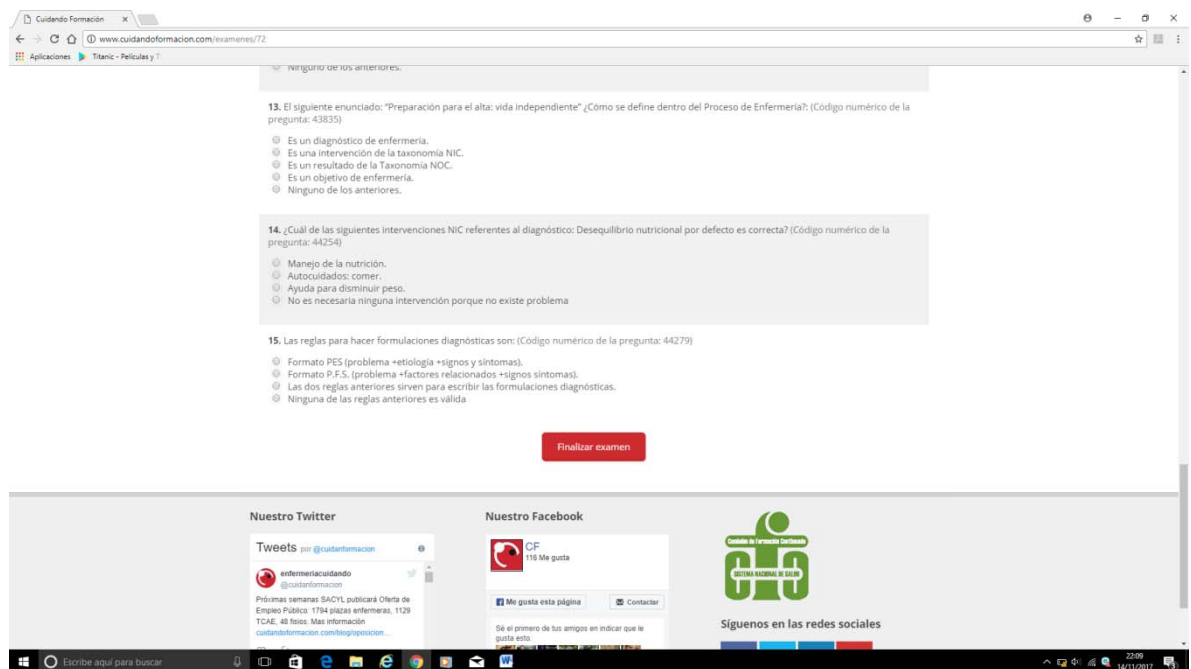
Cuidando Formación ×

www.cuidandoformacion.com/examenes/72

Aplicaciones Titanic - Películas y T

Ninguno de los anteriores.

13. El siguiente enunciado: "Preparación para el alta: vida independiente" ¿Cómo se define dentro del Proceso de Enfermería?: (Código numérico de la pregunta: 43835)

Es un diagnóstico de enfermería.
Es una intervención de la taxonomía NIC.
Es un resultado de la Taxonomía NOC.
Es un objetivo de enfermería.
Ninguno de los anteriores.

14. ¿Cuál de las siguientes intervenciones NIC referentes al diagnóstico: Desequilibrio nutricional por defecto es correcta? (Código numérico de la pregunta: 44254)

Manejo de la nutrición.
Autocuidados: comer.
Ayuda para disminuir peso.
No es necesaria ninguna intervención porque no existe problema

15. Las reglas para hacer formulaciones diagnósticas son: (Código numérico de la pregunta: 44279)

Formato PES (problema +etiología +signos y síntomas).
Formato P.F.S. (problema +factores relacionados +signos síntomas).
Las dos reglas anteriores sirven para escribir las formulaciones diagnósticas.
Ninguna de las reglas anteriores es válida

Finalizar examen

Nuestro Twitter

Tweets por @cuidanformacion

enfermeriacuidando
@cuidanformacion

Próximas semanas SACYL publicará Oferta de Empleo Público: 1794 plazas enfermeras, 1129 TCAE, 48 fisios. Mas información cuidandoformacion.com/blog/oposicion...

Nuestro Facebook

CF
116 Me gusta

Me gusta esta página
Contactar

Sé el primero de tus amigos en indicar que le gusta esto.

Comisión de Formación Continuada
SISTEMA NACIONAL DE SALUD

Síguenos en las redes sociales

Escribe aquí para buscar

22:09
14/11/2017